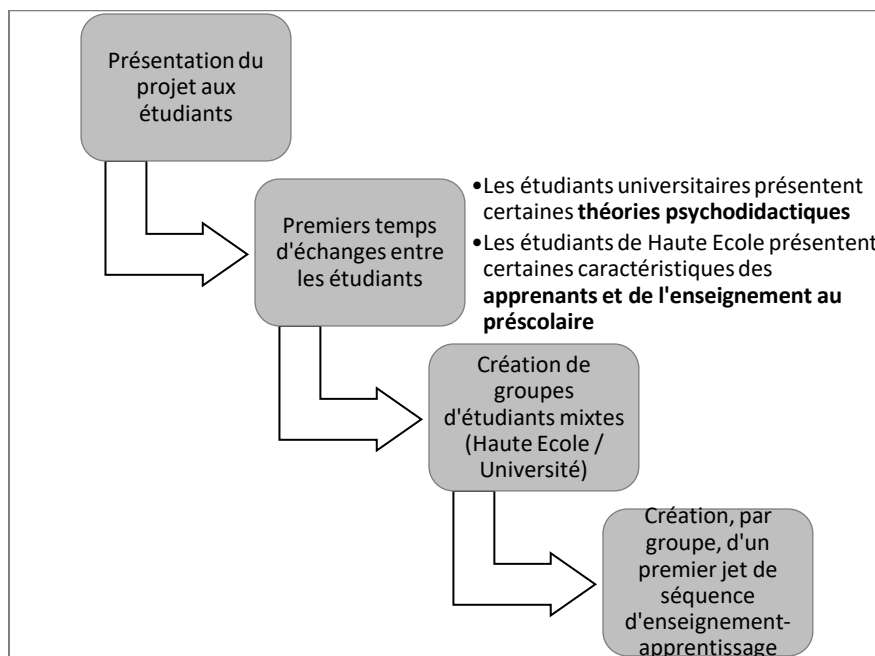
Présentation du projet aux étudiants

Premiers temps d'échanges entre les étudiants

•Les étudiants universitaires présentent certaines **théories psychodidactiques**
•Les étudiants de Haute Ecole présentent certaines caractéristiques des **apprenants et de l'enseignement au préscolaire**

Création de groupes d'étudiants mixtes (Haute Ecole / Université)

Création, par groupe, d'un premier jet de séquence d'enseignement-apprentissage